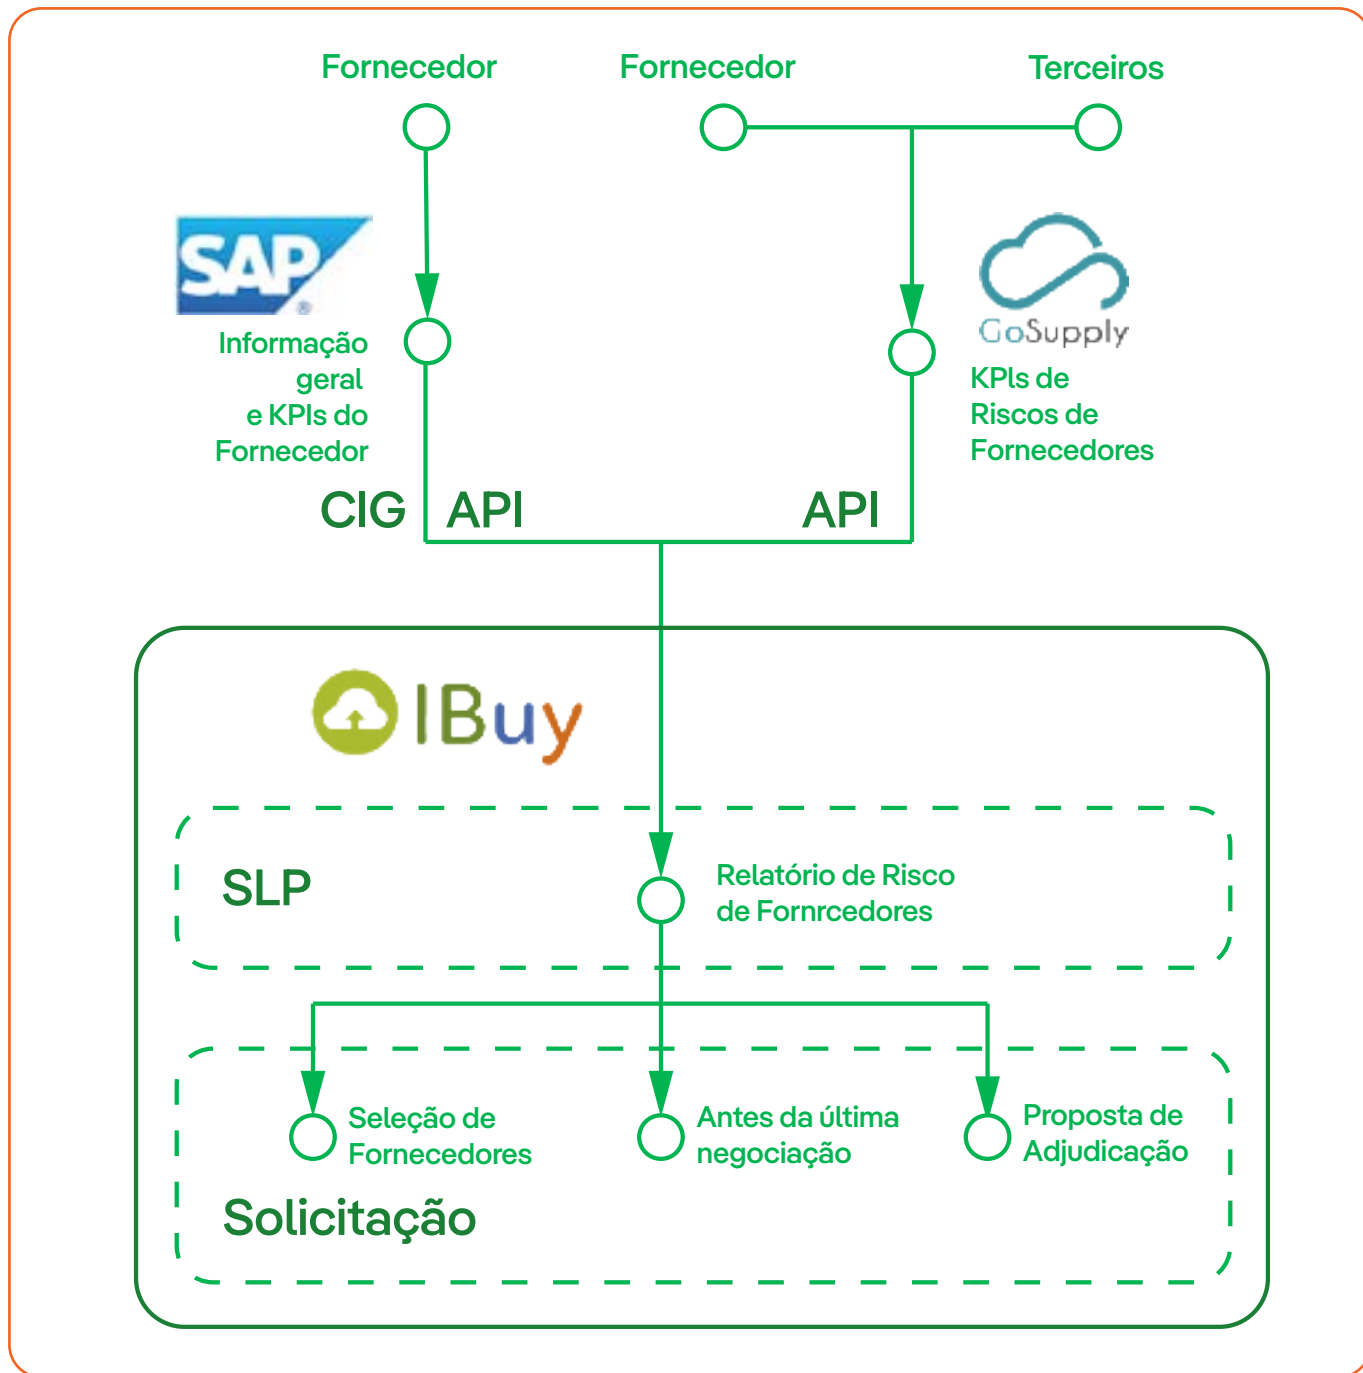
Fornecedor

Fornecedor

Terceiros

SAP

Informação geral e KPIs do Fornecedor

GoSupply

KPIs de Riscos de Fornecedores

CIG API

API

IBuy

SLP

Relatório de Risco de Fornrcedores

Seleção de Fornecedores

Antes da última negociação

Proposta de Adjudicação

Solicitação